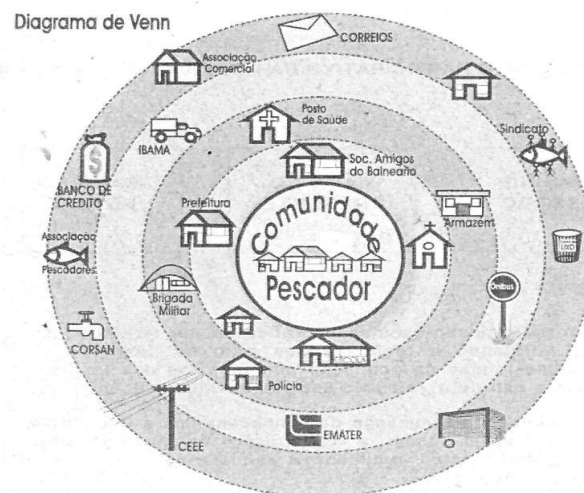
Diagrama de Venn

CORREIOS

Associação Comercial

Posto de Saúde

Sindicato

IBAMA

Soc. Amigos do Balneário

BANCO DE CRÉDITO

Prefeitura

Comunidade Pescador

Armazém

Associação Pescadores

LIXO

Ônibus

Brigada Militar

CORSAN

Polícia

CEEE

EMATER